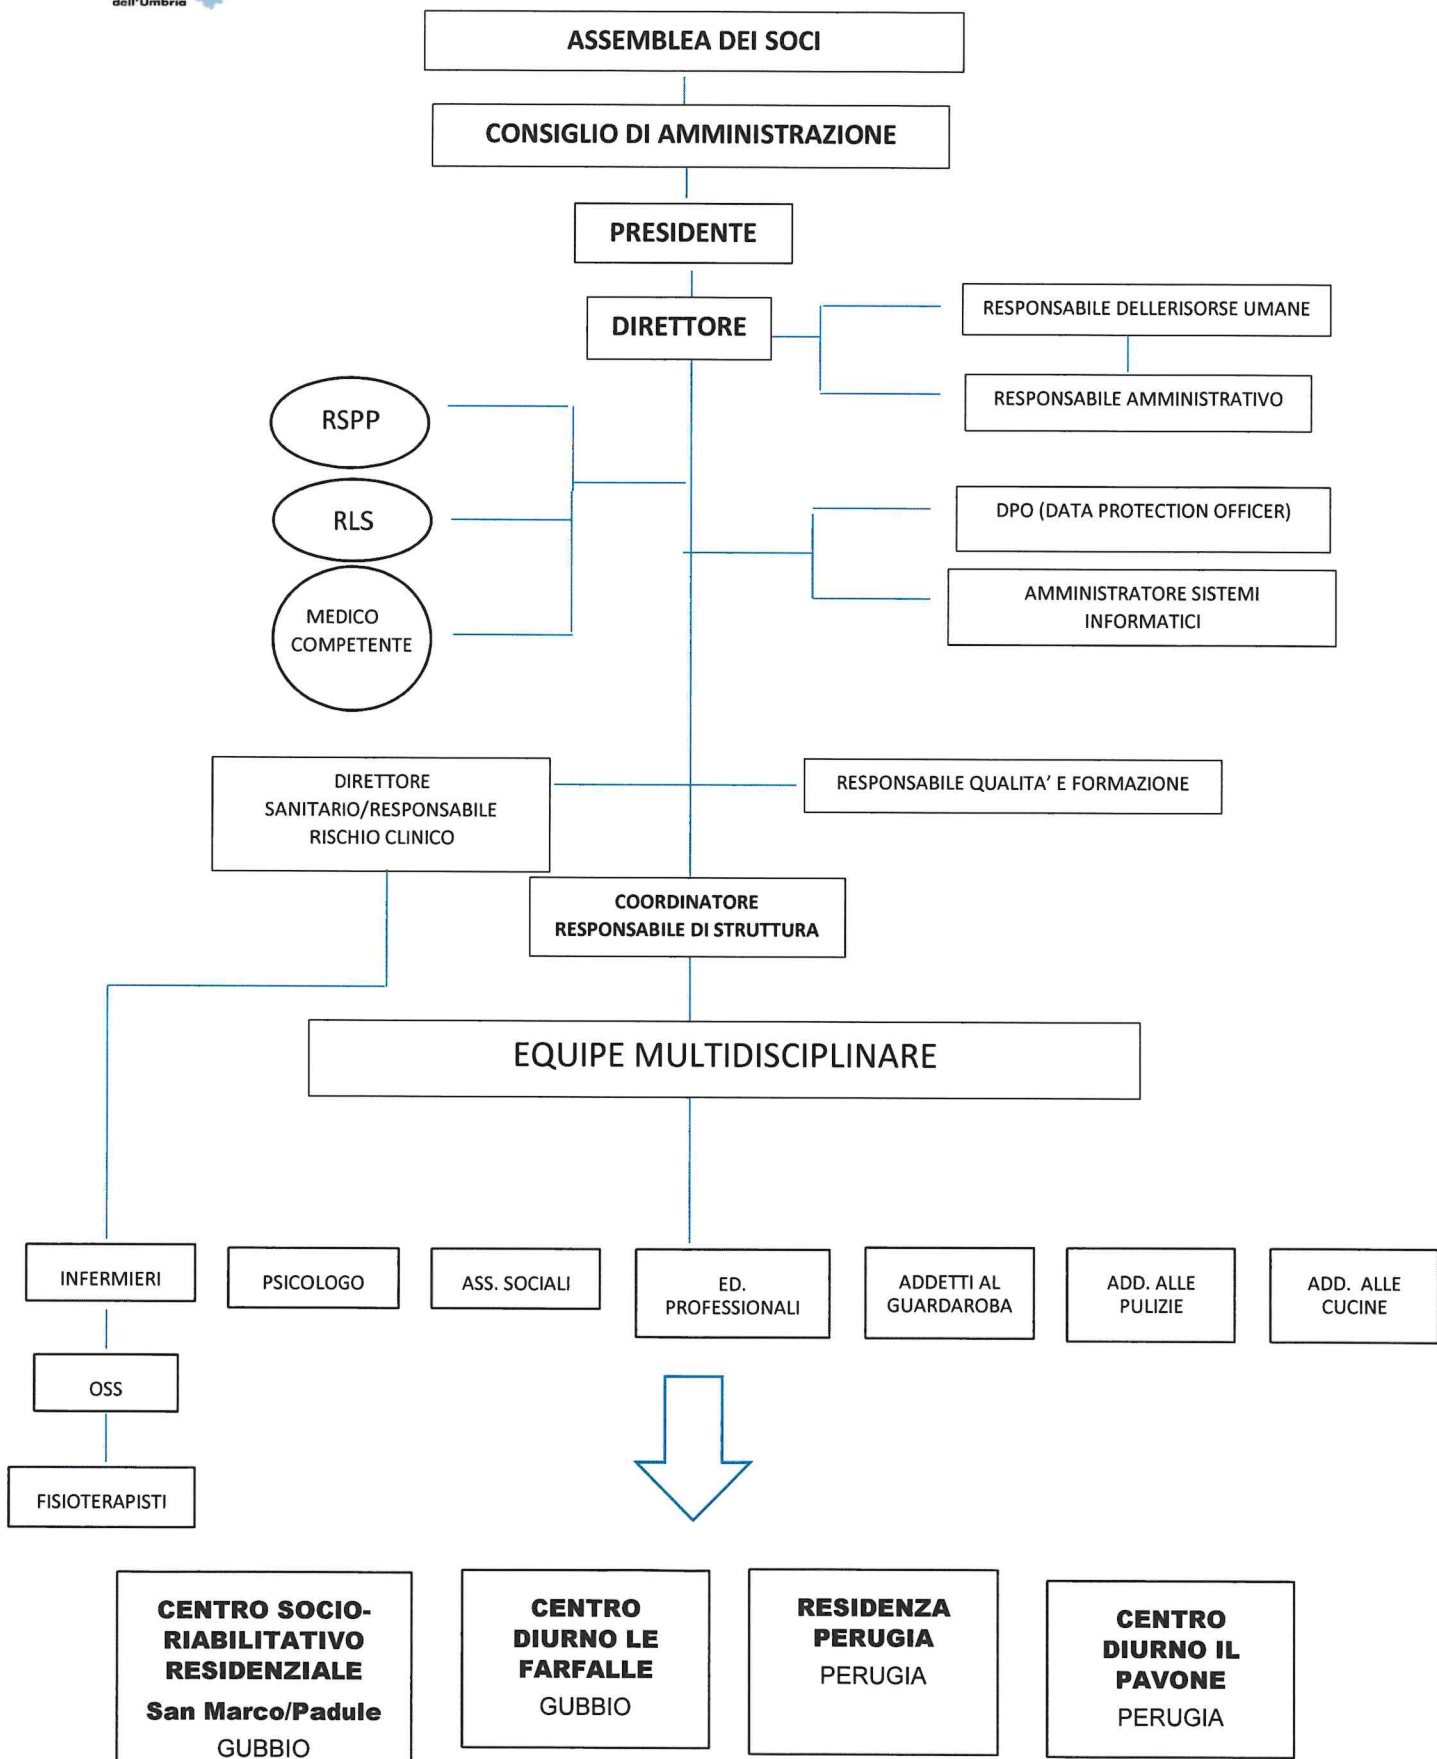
dell'Umbria

ASSEMBLEA DEI SOCI

CONSIGLIO DI AMMINISTRAZIONE

PRESIDENTE

DIRETTORE

RESPONSABILE DELLERISORSE UMANE

RESPONSABILE AMMINISTRATIVO

RSPP

RLS

MEDICO COMPETENTE

DPO (DATA PROTECTION OFFICER)

AMMINISTRATORE SISTEMI INFORMATICI

DIRETTORE SANITARIO/RESPONSABILE RISCHIO CLINICO

RESPONSABILE QUALITA' E FORMAZIONE

COORDINATORE RESPONSABILE DI STRUTTURA

EQUIPE MULTIDISCIPLINARE

INFERMIERI

PSICOLOGO

ASS. SOCIALI

ED. PROFESSIONALI

ADDETTI AL GUARDAROBA

ADD. ALLE PULIZIE

ADD. ALLE CUCINE

OSS

FISIOTERAPISTI

CENTRO SOCIO-RIABILITATIVO RESIDENZIALE
San Marco/Padule
GUBBIO

CENTRO DIURNO LE FARFALLE
GUBBIO

RESIDENZA PERUGIA
PERUGIA

CENTRO DIURNO IL PAVONE
PERUGIA